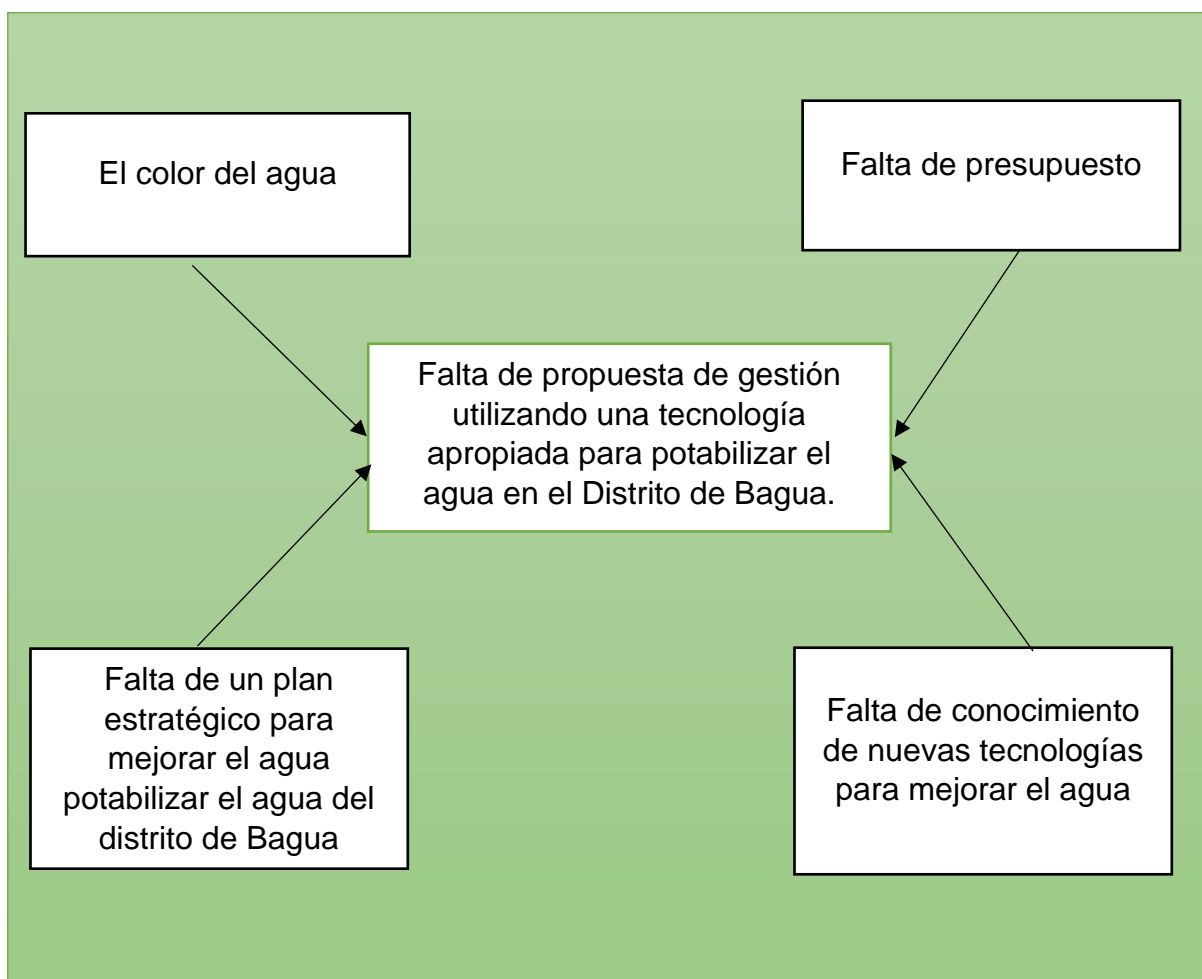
El color del agua

Falta de presupuesto

Falta de propuesta de gestión utilizando una tecnología apropiada para potabilizar el agua en el Distrito de Bagua.

Falta de un plan estratégico para mejorar el agua potabilizar el agua del distrito de Bagua

Falta de conocimiento de nuevas tecnologías para mejorar el agua